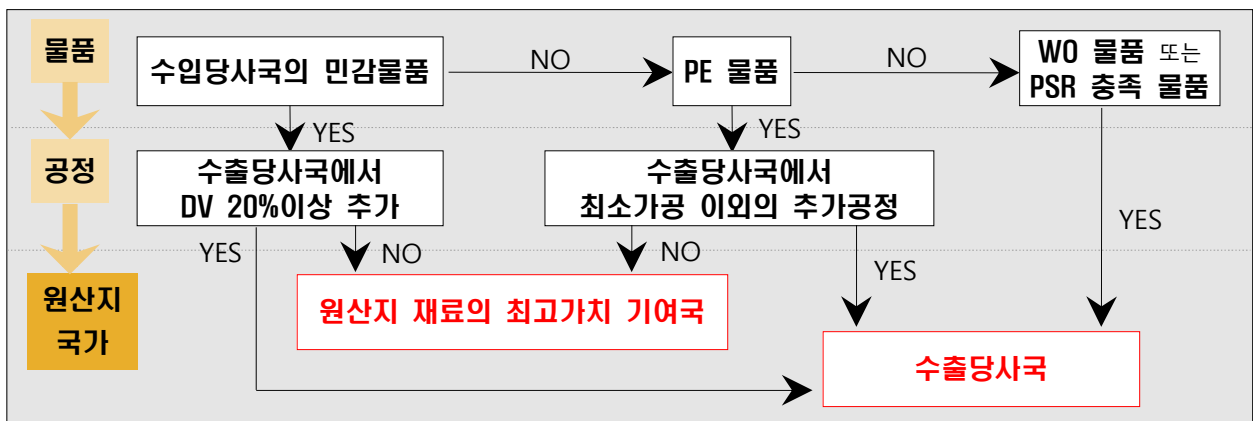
물품

공정

원산지 국가

수입당사국의 민감물품

NO

PE 물품

NO

WO 물품 또는 PSR 충족 물품

YES

YES

수출당사국에서 DV 20%이상 추가

수출당사국에서 최소가공 이외의 추가공정

YES

YES

NO

NO

YES

원산지 재료의 최고가치 기여국

수출당사국